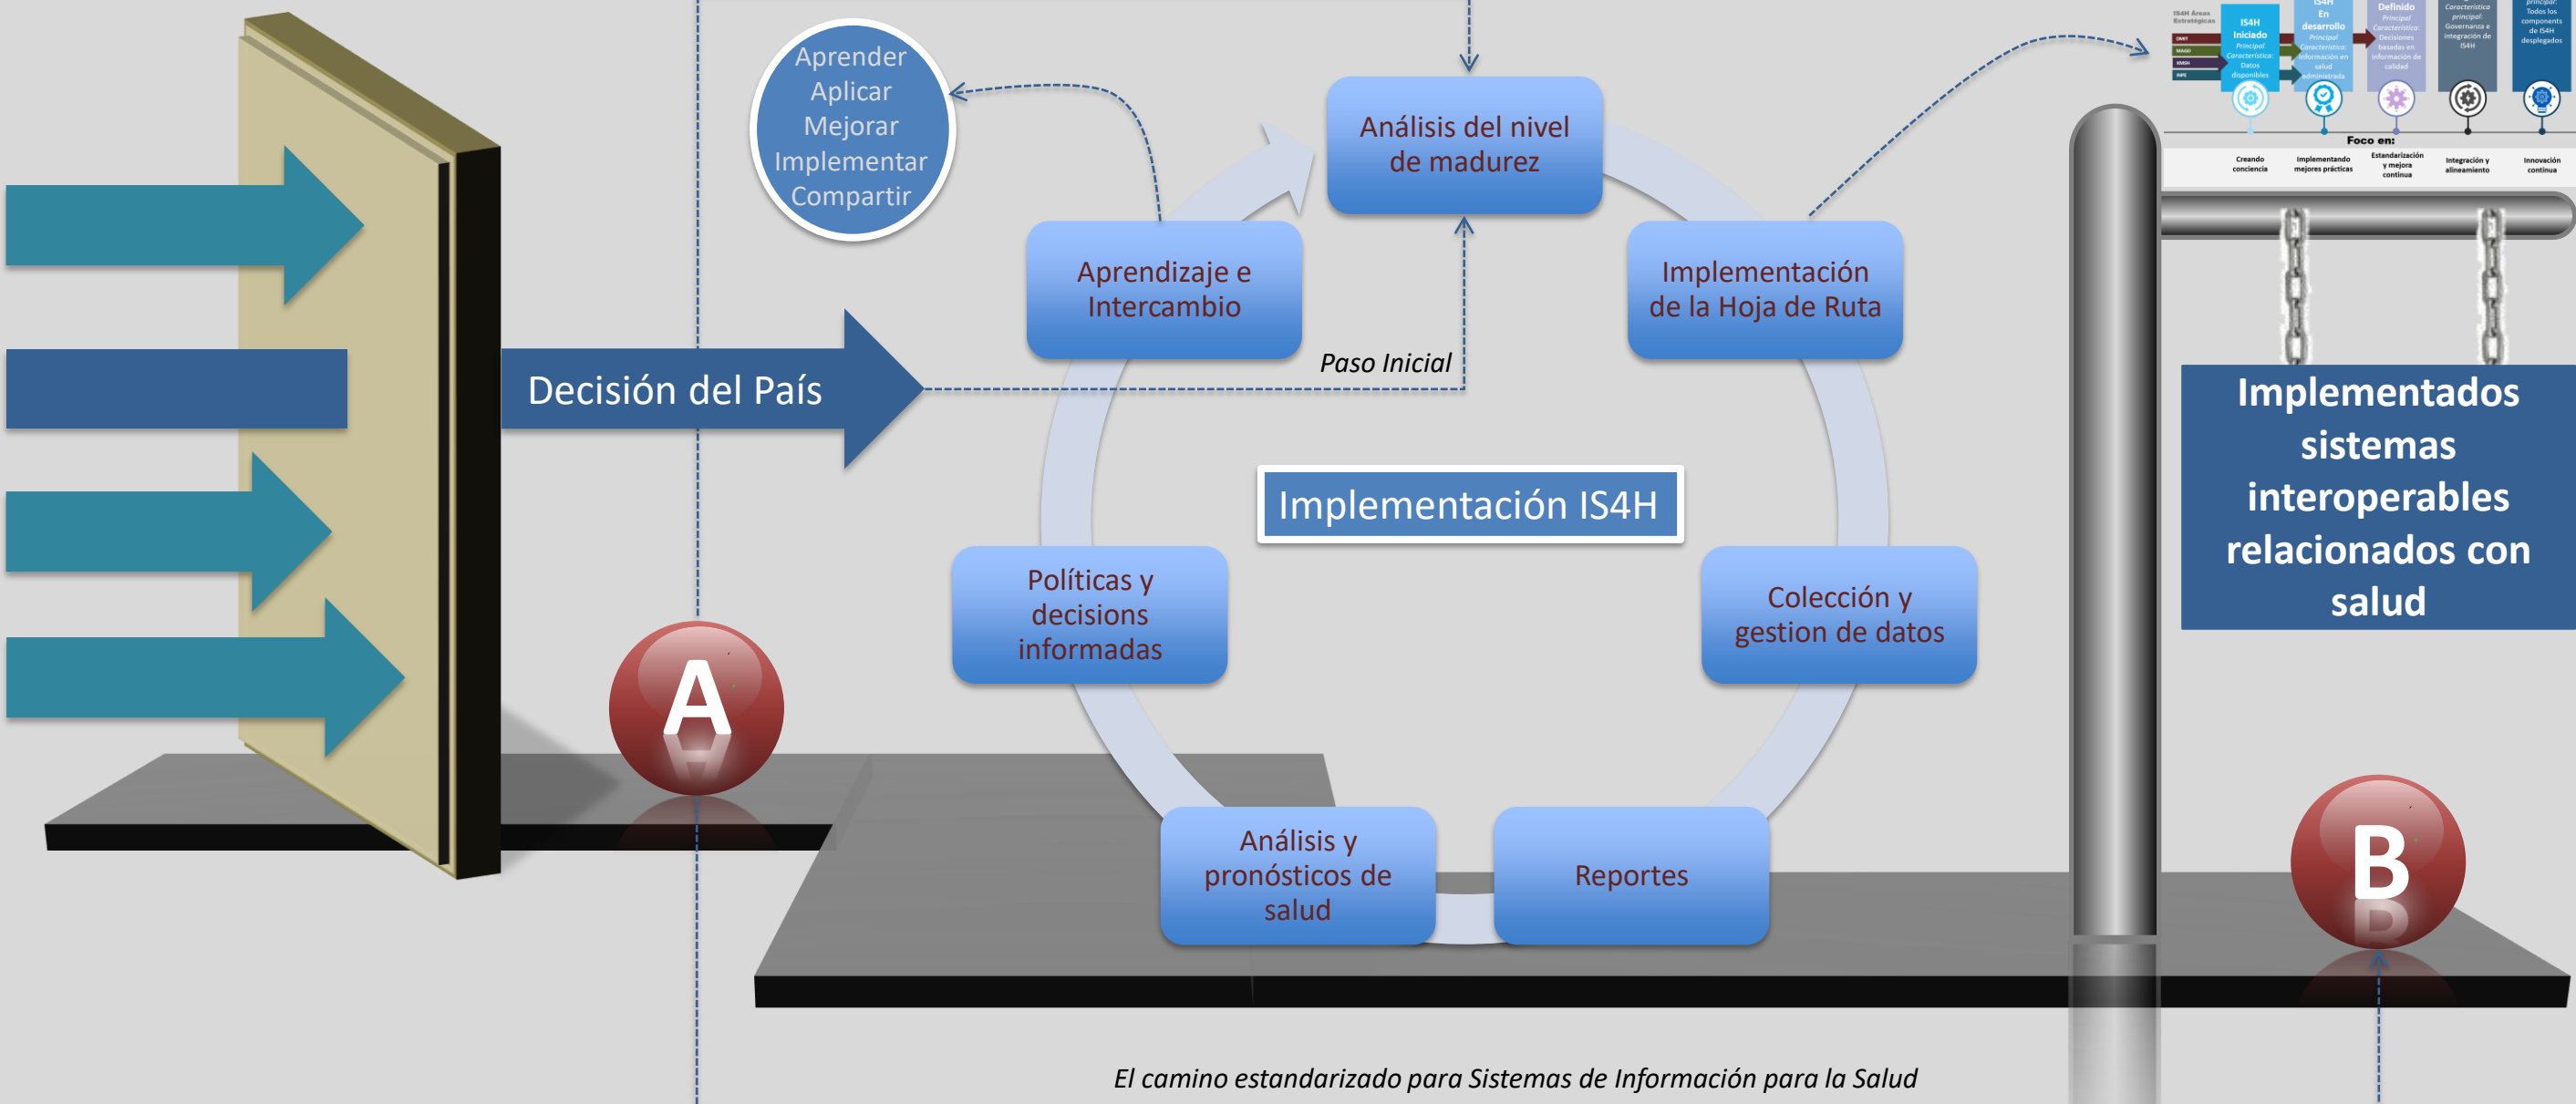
Aprender
Aplicar
Mejorar
Implementar
Compartir

Análisis del nivel de madurez

Aprendizaje e Intercambio

Implementación de la Hoja de Ruta

Decisión del País

Paso Inicial

Implementación IS4H

Políticas y decisions informadas

Colección y gestion de datos

Análisis y pronósticos de salud

Reportes

A

B

IS4H Áreas Estratégicas

IS4H Iniciado

IS4H En desarrollo

Definido

Foco en:

Creando conciencia

Implementando mejores prácticas

Estandarización y mejora continua

Integración y alineamiento

Innovación continua

Implementados sistemas interoperables relacionados con salud

El camino estandarizado para Sistemas de Información para la Salud